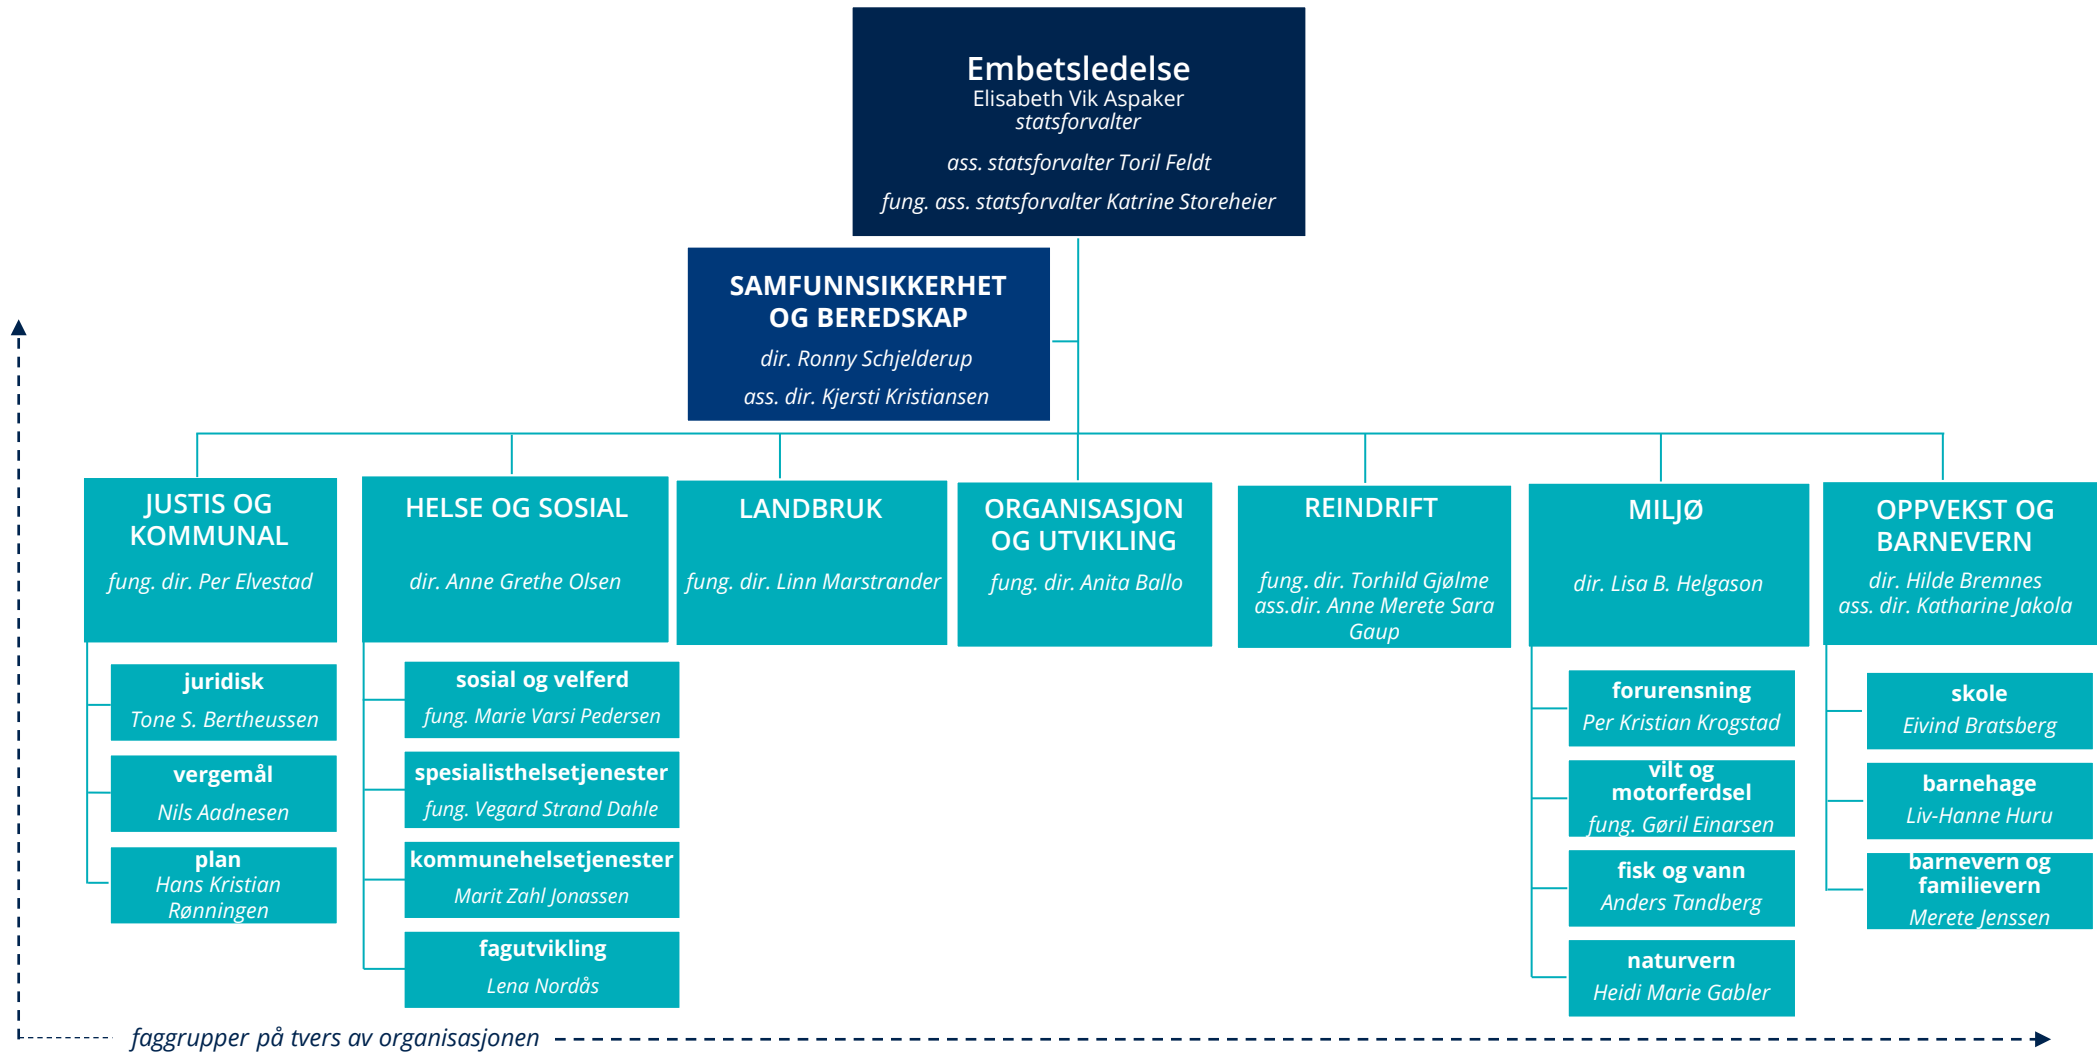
Embetsledelse
Elisabeth Vik Aspaker
statsforvalter

ass. statsforvalter Toril Feldt

fung. ass. statsforvalter Katrine Storeheier

SAMFUNNSIKKERHET OG BEREDSKAP
dir. Ronny Schjelderup
ass. dir. Kjersti Kristiansen

JUSTIS OG KOMMUNAL
fung. dir. Per Elvestad

juridisk
Tone S. Bertheussen

vergemål
Nils Aadnesen

plan
Hans Kristian Rønningen

HELSE OG SOSIAL
dir. Anne Grethe Olsen

sosial og velferd
fung. Marie Varsi Pedersen

spesialisthelsetjenester
fung. Vegard Strand Dahle

kommunehelsetjenester
Marit Zahl Jonassen

fagutvikling
Lena Nordås

LANDBRUK
fung. dir. Linn Marstrander

ORGANISASJON OG UTVIKLING
fung. dir. Anita Ballo

REINDRIFT
fung. dir. Torhild Gjølme
ass.dir. Anne Merete Sara Gaup

MILJØ
dir. Lisa B. Helgason

forurensning
Per Kristian Krogstad

vilt og motorferdsel
fung. Gøril Einarsen

fisk og vann
Anders Tandberg

naturvern
Heidi Marie Gabler

OPPVEKST OG BARNEVERN
dir. Hilde Bremnes
ass. dir. Katharine Jakola

skole
Eivind Bratsberg

barnehage
Liv-Hanne Huru

barnevern og familievern
Merete Jenssen

faggrupper på tvers av organisasjonen